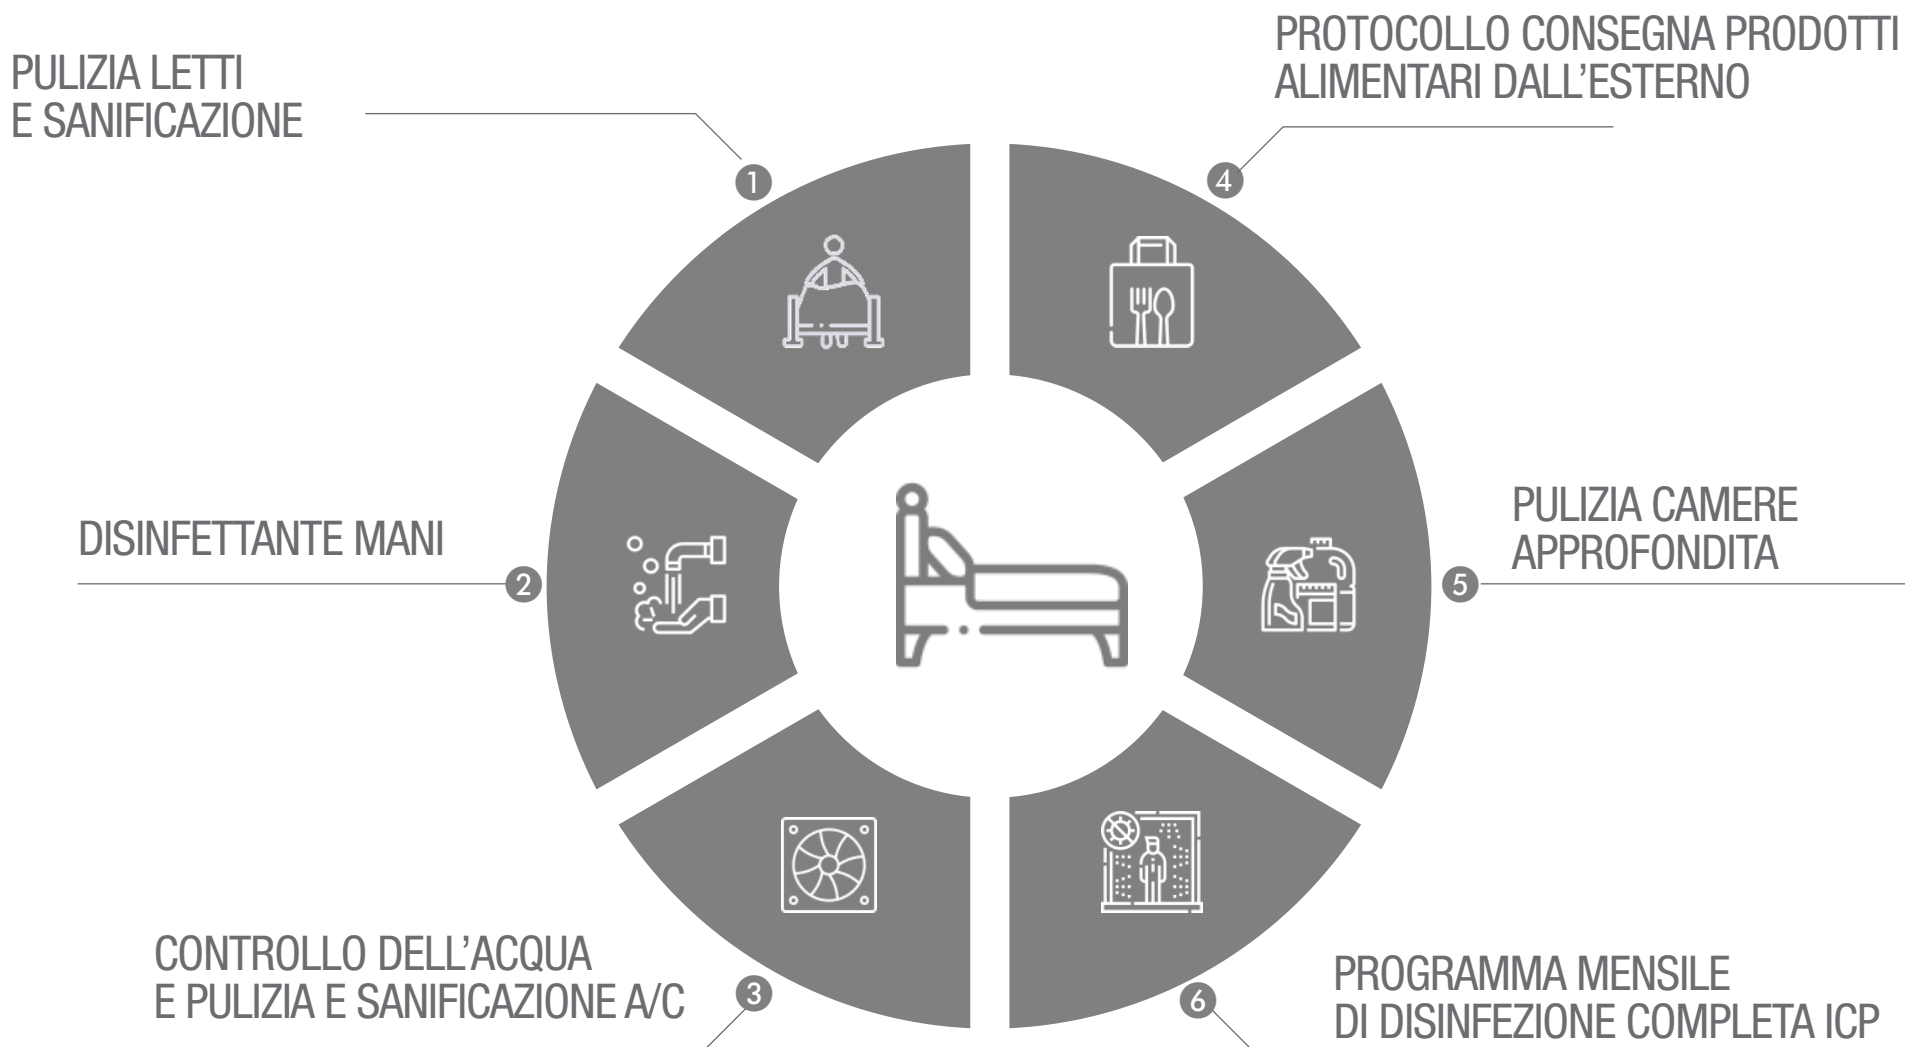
PULIZIA LETTI
E SANIFICAZIONE

1

PROTOCOLLO CONSEGNA PRODOTTI
ALIMENTARI DALL'ESTERNO

4

DISINFETTANTE MANI

2

PULIZIA CAMERE
APPROFONDITA

5

CONTROLLO DELL'ACQUA
E PULIZIA E SANIFICAZIONE A/C

3

PROGRAMMA MENSILE
DI DISINFEZIONE COMPLETA ICP

6